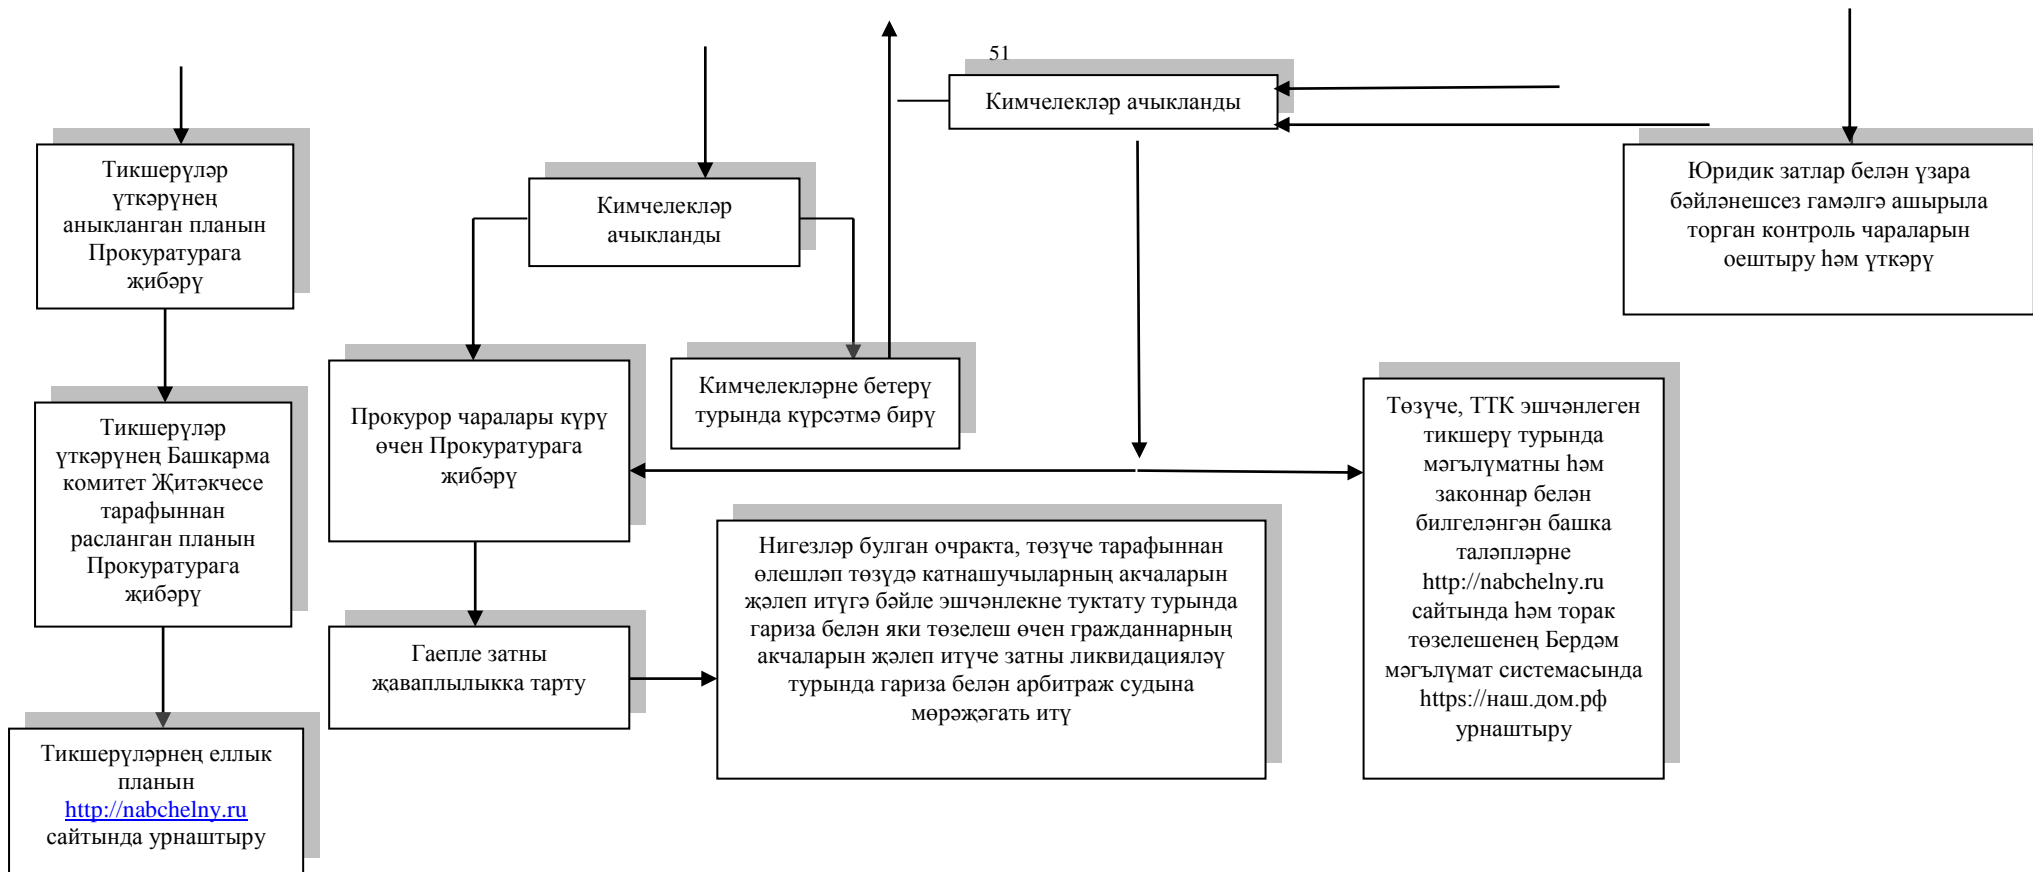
51

Кимчелекләр ачыкланды

Юридик затлар белән үзара бәйләнешсез гамәлгә ашырыла торган контроль чараларын оештыру һәм үткәрү

Тикшерүләр үткәрүнең ачыкланган планын Прокуратурага җибәрү

Кимчелекләр ачыкланды

Тикшерүләр үткәрүнең Башкарма комитет Җитәкчесе тарафыннан расланган планын Прокуратурага җибәрү

Прокурор чаралары күрү өчен Прокуратурага җибәрү

Кимчелекләрне бетерү турында күрсәтмә бирү

Төзүче, ТТК эшчәнлеген тикшерү турында мәгълүматны һәм законнар белән билгеләнгән башка таләпләрне http://nabchelny.ru сайтында һәм торак төзелешенең Бердәм мәгълүмат системасында https://наш.дом.рф урнаштыру

Гаепле затны җаваплылыкка тарту

Нигезләр булган очракта, төзүче тарафыннан өлешләп төзүдә катнашучыларның акчаларын җәлеп итүгә бәйле эшчәнлекне туктату турында гариза белән яки төзелеш өчен гражданнарның акчаларын җәлеп итүче затны ликвидацияләү турында гариза белән арбитраж судына мөрәҗәгать итү

Тикшерүләрнең еллык планын http://nabchelny.ru сайтында урнаштыру